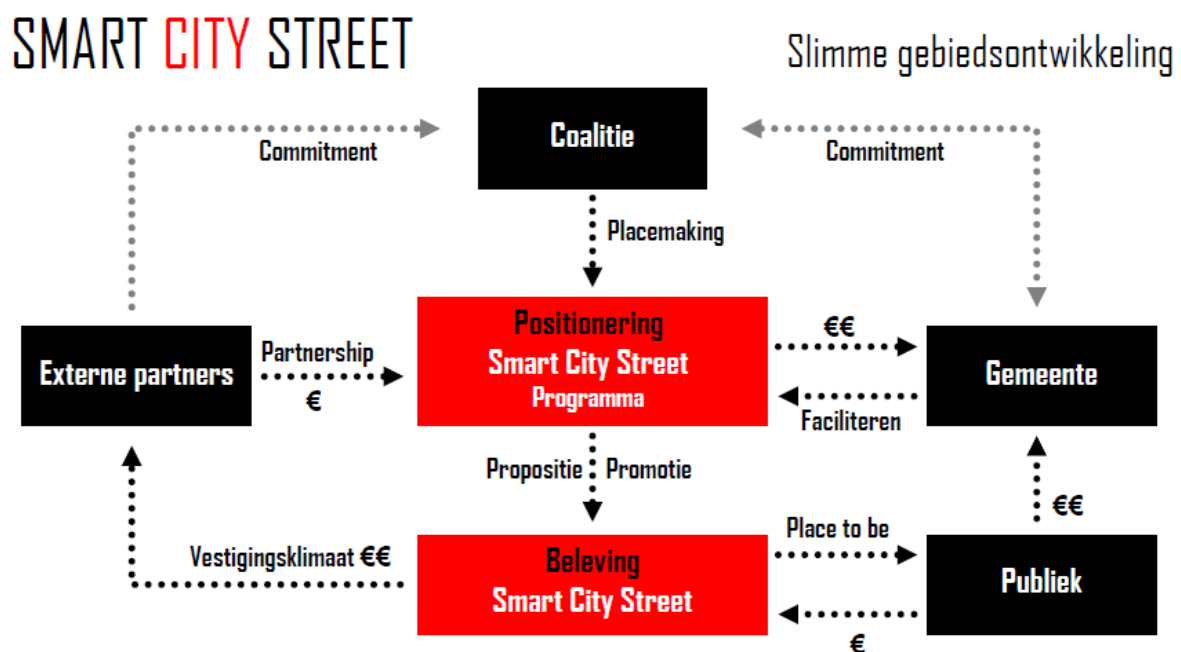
SMART CITY STREET

Slimme gebiedsontwikkeling

Coalitie

Commitment

Commitment

Placemaking

Externe partners

Partnership

€

Positionering
Smart City Street
Programma

€€

Gemeente

Faciliteren

Propositie

Promotie

€€

Vestigingsklimaat €€

Beleving
Smart City Street

Place to be

Publiek

€